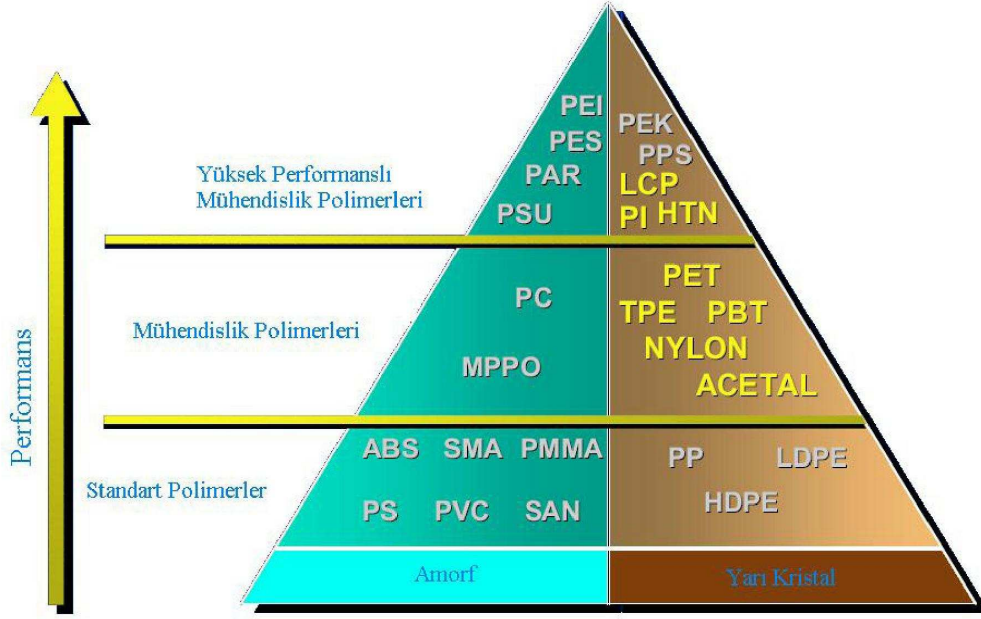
Performans

Yüksek Performanslı Mühendislik Polimerleri

PEI
PES
PAR
PSU

PEK
PPS
LCP
PI HTN

Mühendislik Polimerleri

PC
MPPO

PET
TPE PBT
NYLON
ACETAL

Standart Polimerler

ABS SMA PMMA
PS PVC SAN

PP LDPE
HDPE

Amorf

Yarı Kristal